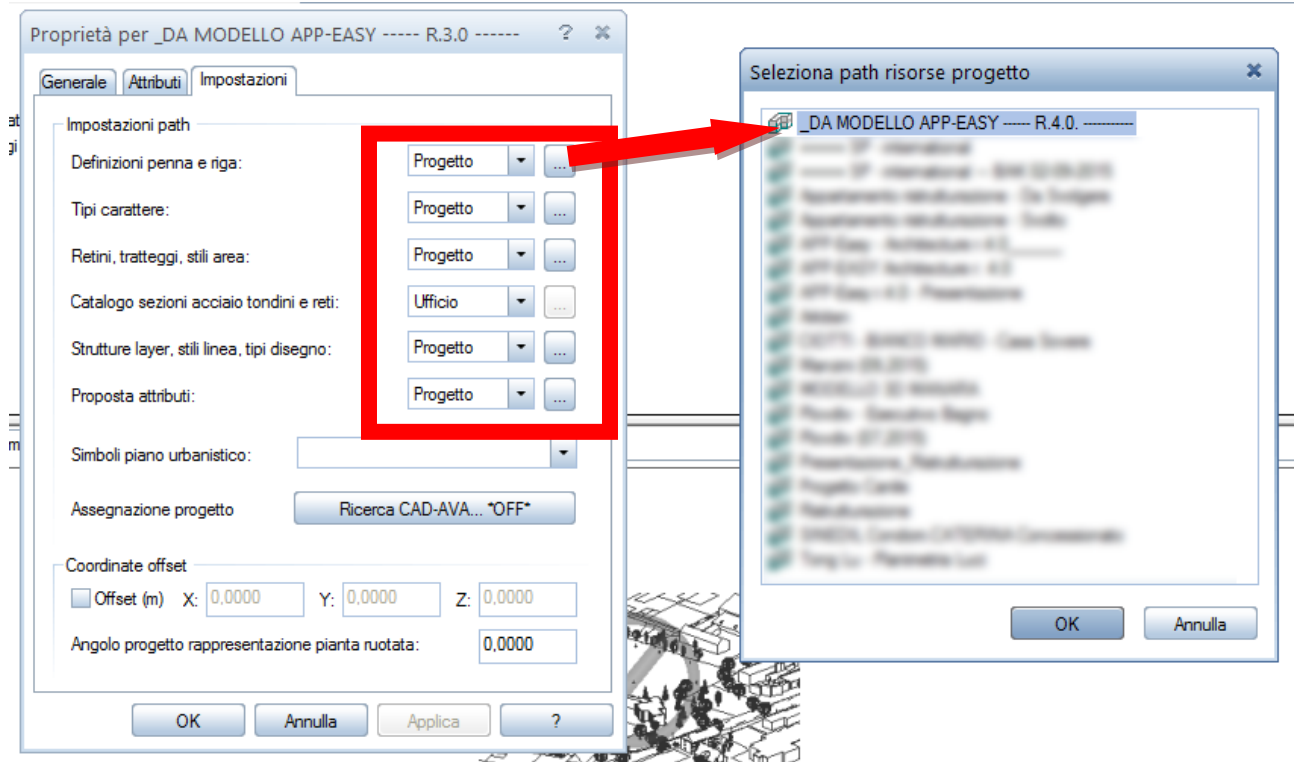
Proprietà per _DA MODELLO APP-EASY ----- R.3.0 ------ ? ✕

Generale | Attributi | Impostazioni

Impostazioni path

Definizioni penna e riga: Progetto ...

Tipi carattere: Progetto ...

Retini, tratteggi, stili area: Progetto ...

Catalogo sezioni acciaio tondini e reti: Ufficio ...

Strutture layer, stili linea, tipi disegno: Progetto ...

Proposta attributi: Progetto ...

Simboli piano urbanistico:

Assegnazione progetto Ricerca CAD-AVA... *OFF*

Coordinate offset

Offset (m) X: 0,0000 Y: 0,0000 Z: 0,0000

Angolo progetto rappresentazione pianta ruotata: 0,0000

OK Annulla Applica ?

Seleziona path risorse progetto ✕

_DA MODELLO APP-EASY ----- R.4.0. ----------
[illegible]
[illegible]
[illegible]
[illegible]
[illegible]
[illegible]
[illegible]
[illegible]
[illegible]
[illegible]
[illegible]
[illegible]
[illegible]
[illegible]
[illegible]
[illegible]
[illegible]
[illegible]
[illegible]
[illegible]

OK Annulla